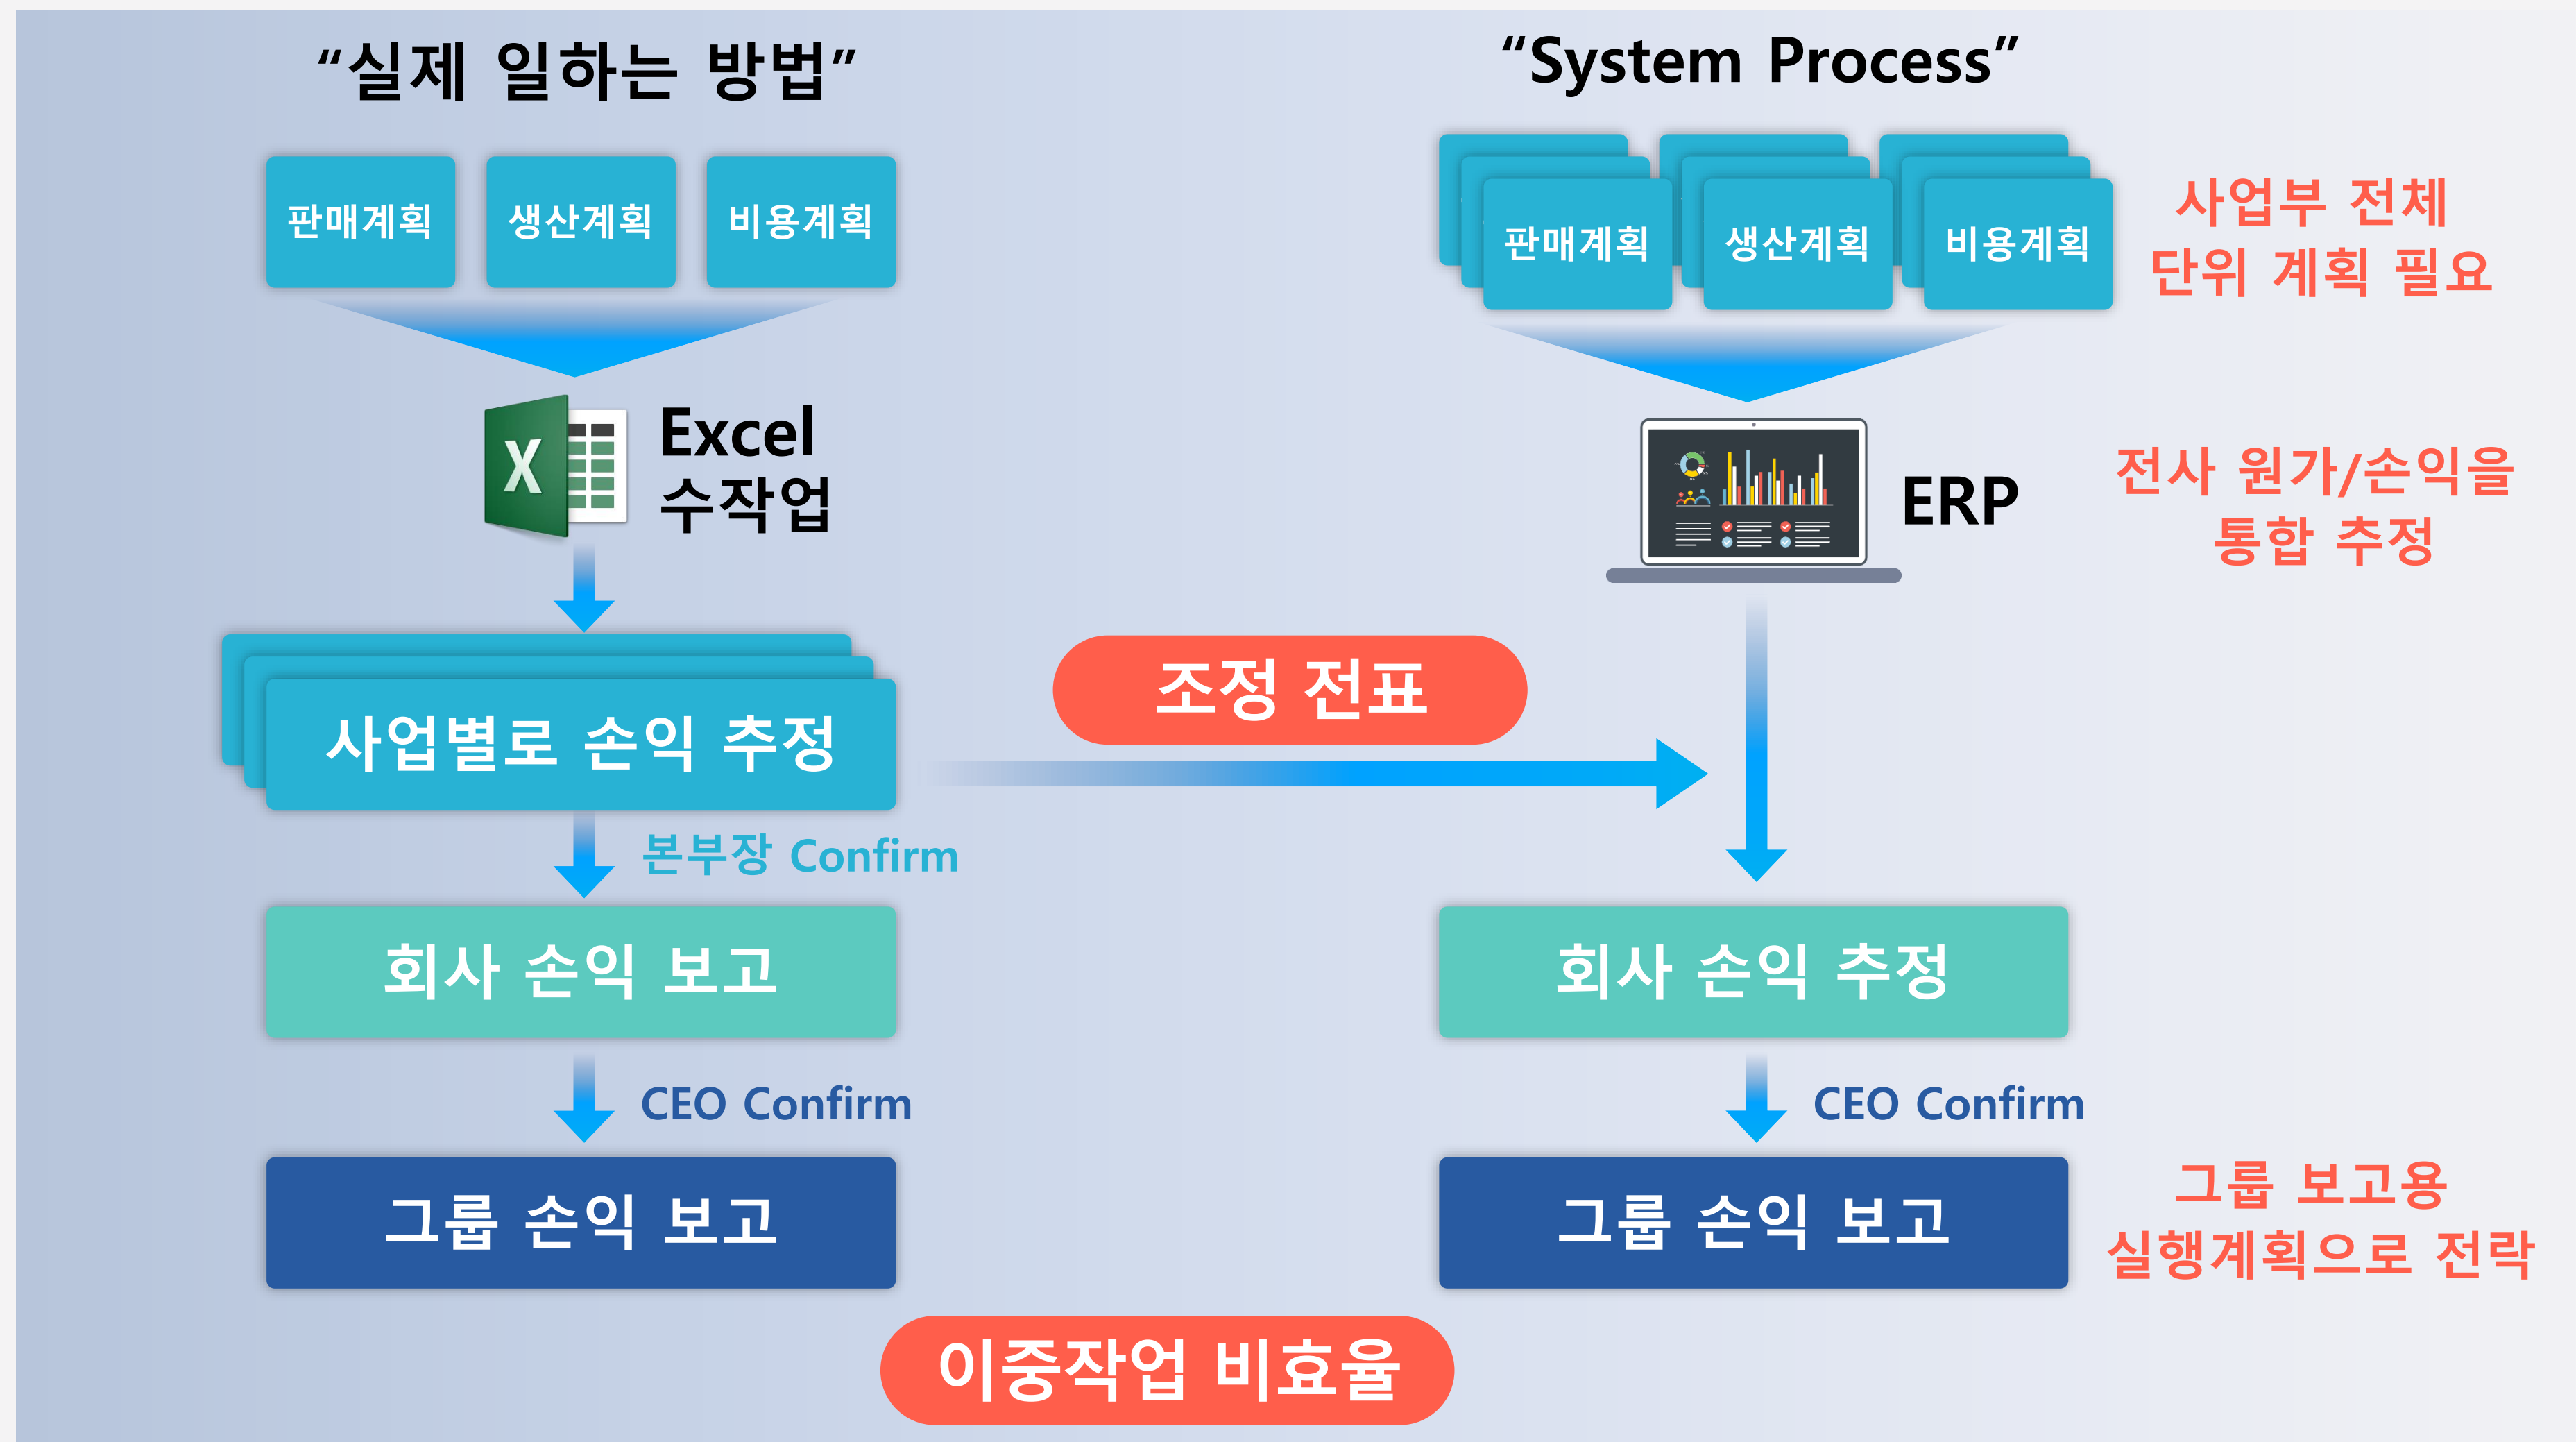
“실제 일하는 방법”

판매계획

생산계획

비용계획

Excel
수작업

사업별로 손익 추정

본부장 Confirm

회사 손익 보고

CEO Confirm

그룹 손익 보고

“System Process”

판매계획

생산계획

비용계획

사업부 전체
단위 계획 필요

ERP

전사 원가/손익을
통합 추정

조정 전표

회사 손익 추정

CEO Confirm

그룹 손익 보고

그룹 보고용
실행계획으로 전락

이중작업 비효율